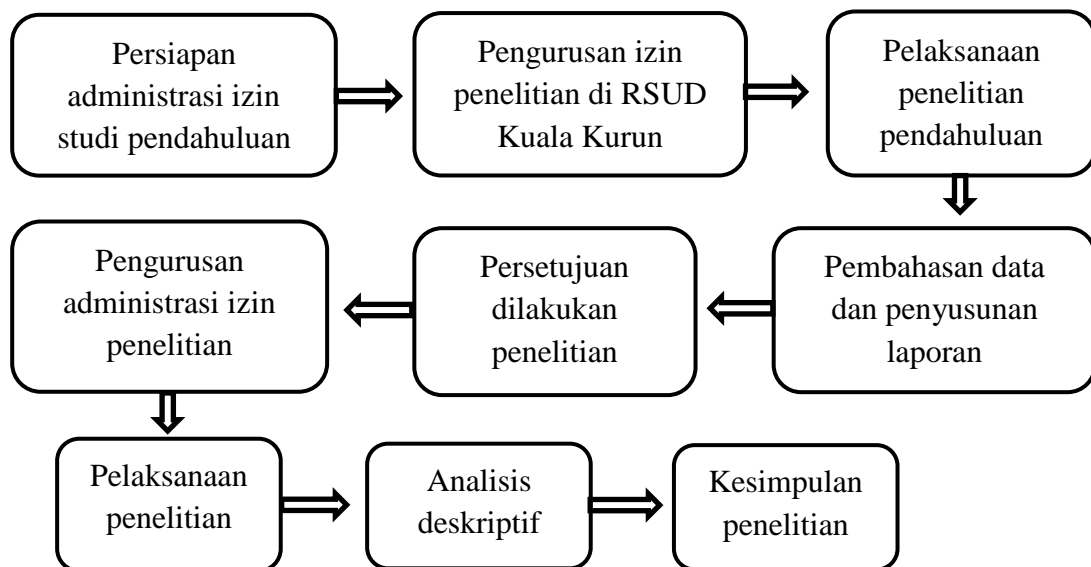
Persiapan administrasi izin studi pendahuluan

Pengurusan izin penelitian di RSUD Kuala Kurun

Pelaksanaan penelitian pendahuluan

Pembahasan data dan penyusunan laporan

Persetujuan dilakukan penelitian

Pengurusan administrasi izin penelitian

Pelaksanaan penelitian

Analisis deskriptif

Kesimpulan penelitian